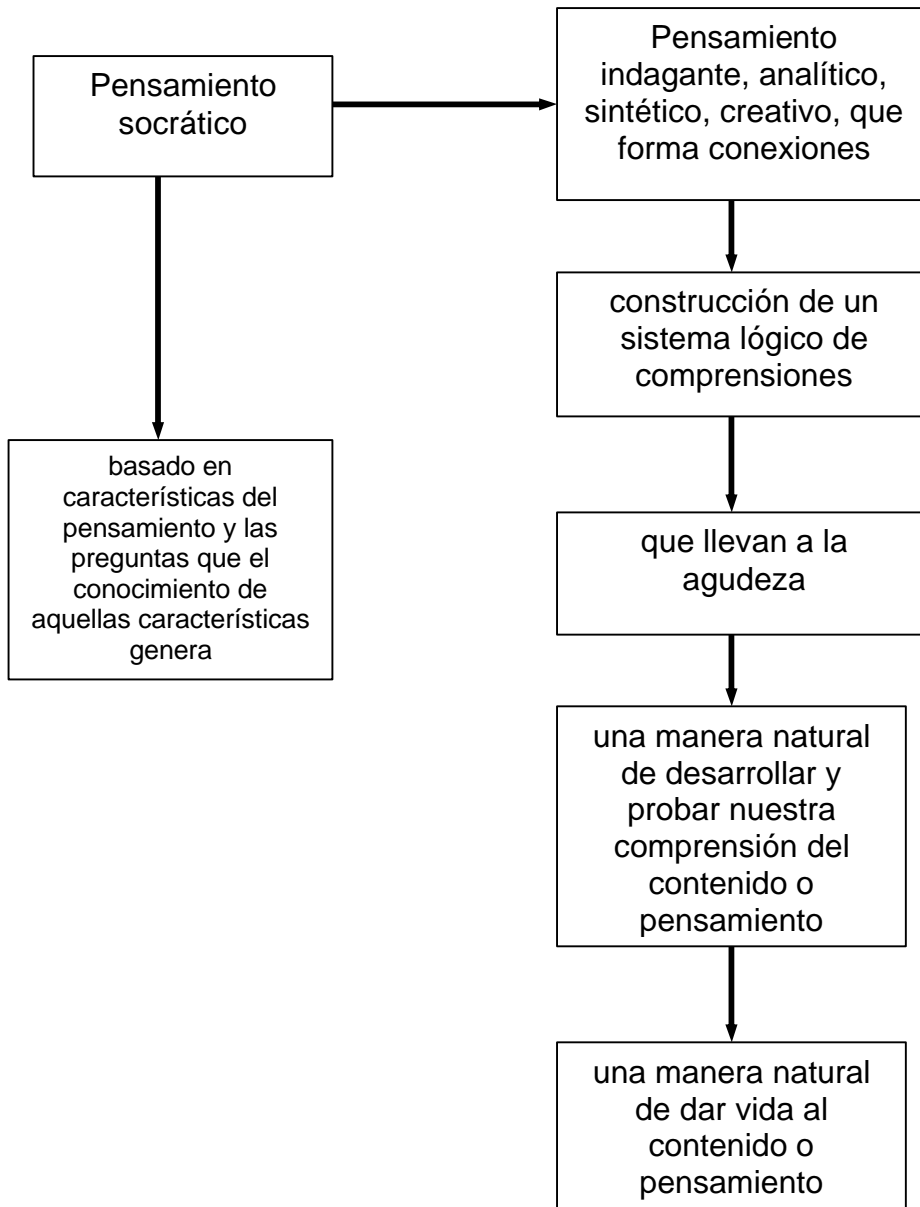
Pensamiento socrático

basado en características del pensamiento y las preguntas que el conocimiento de aquellas características genera

Pensamiento indagante, analítico, sintético, creativo, que forma conexiones

construcción de un sistema lógico de comprensiones

que llevan a la agudeza

una manera natural de desarrollar y probar nuestra comprensión del contenido o pensamiento

una manera natural de dar vida al contenido o pensamiento